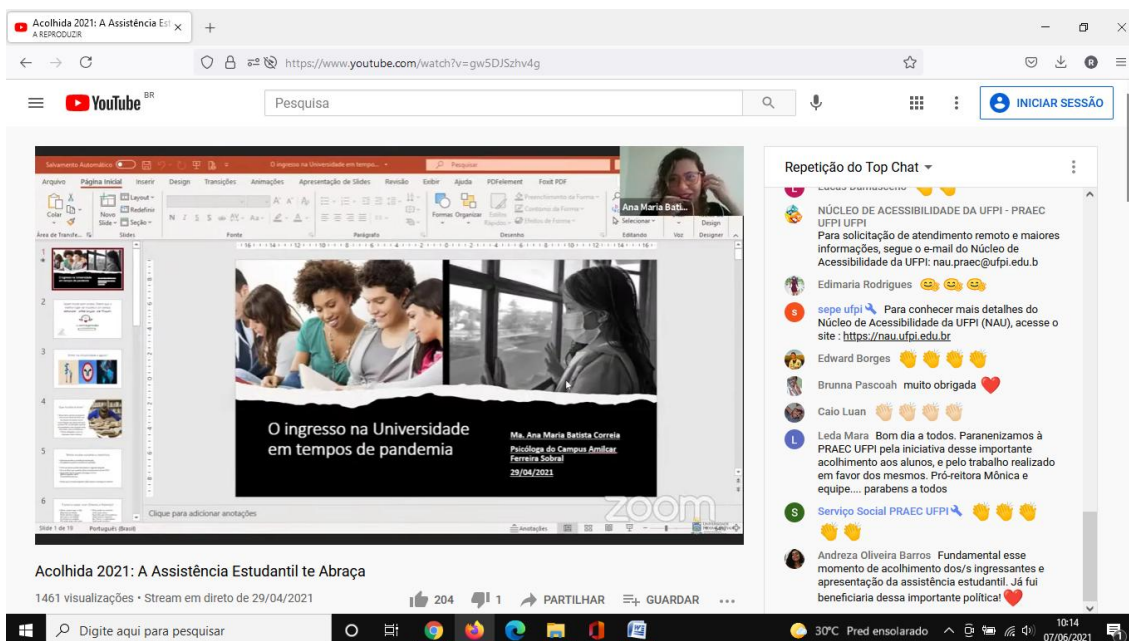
Acolhida 2021: A Assistência Est
A REPRODUZIR
+

https://www.youtube.com/watch?v=gw5DJSzhv4g

YouTube BR
Pesquisa
INICIAR SESSÃO

Salvamento Automático
O ingresso na Universidade em tempos...
Pesquisar
Arquivo Página Inicial Inserir Design Transições Animações Apresentação de Slides Revisão Exibir Ajuda PDFelement Foxit PDF
Colar
Novo Slide
Layout
Redefinir
Seção
Área de Transfe...
Slides
Fonte
Parágrafo
Formas
Organizar
Estilos Rápidos
Desenho
Selecionar
Editando
Voz
Design
Designer
Ana Maria Bati...

O ingresso na Universidade em tempos de pandemia

Ma. Ana Maria Batista Correia
Psicóloga do Campus Amilcar Ferreira Sobral
29/04/2021

zoom

Clique para adicionar anotações
Slide 1 de 19 Português (Brasil)
Anotações

Acolhida 2021: A Assistência Estudantil te Abraça
1461 visualizações • Stream em direto de 29/04/2021
204 1 PARTILHAR GUARDAR ...

Repetição do Top Chat

Lucas Damasceno
NÚCLEO DE ACESSIBILIDADE DA UFPI - PRAEC UFPI UFPI Para solicitação de atendimento remoto e maiores informações, segue o e-mail do Núcleo de Acessibilidade da UFPI: nau.praec@ufpi.edu.b
Edimaria Rodrigues
sepe ufpi Para conhecer mais detalhes do Núcleo de Acessibilidade da UFPI (NAU), acesse o site : https://nau.ufpi.edu.br
Edward Borges
Brunna Pascoah muito obrigada
Caio Luan
Leda Mara Bom dia a todos. Paranenizamos à PRAEC UFPI pela iniciativa desse importante acolhimento aos alunos, e pelo trabalho realizado em favor dos mesmos. Pró-reitora Mônica e equipe.... parabens a todos
Serviço Social PRAEC UFPI
Andreza Oliveira Barros Fundamental esse momento de acolhimento dos/s ingressantes e apresentação da assistência estudantil. Já fui beneficiaria dessa importante política!

Digite aqui para pesquisar
30°C Pred ensolarado
10:14
07/06/2021